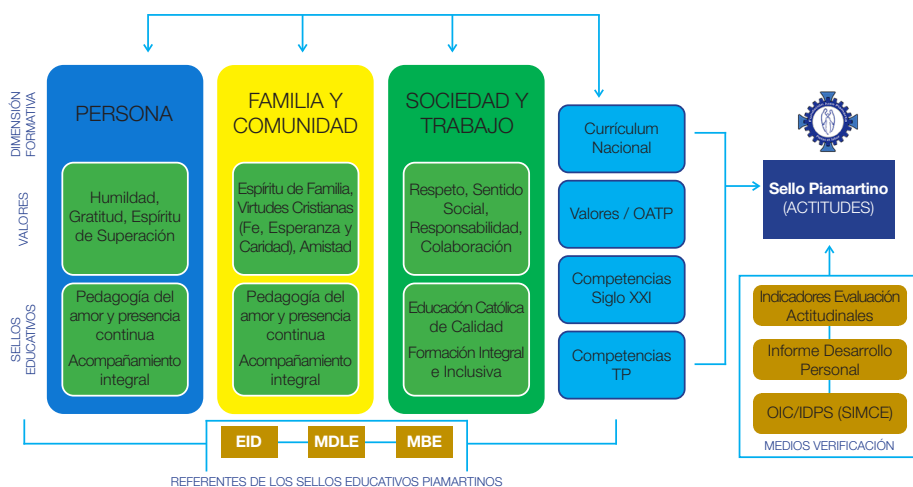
DIMENSIÓN FORMATIVA

VALORES

SELLOS EDUCATIVOS

PERSONA

Humildad, Gratitud, Espíritu de Superación

Pedagogía del amor y presencia continua

Acompañamiento integral

FAMILIA Y COMUNIDAD

Espíritu de Familia, Virtudes Cristianas (Fe, Esperanza y Caridad), Amistad

Pedagogía del amor y presencia continua

Acompañamiento integral

SOCIEDAD Y TRABAJO

Respeto, Sentido Social, Responsabilidad, Colaboración

Educación Católica de Calidad

Formación Integral e Inclusiva

Currículum Nacional

Valores / OATP

Competencias Siglo XXI

Competencias TP

Sello Piamartino (ACTITUDES)

Indicadores Evaluación Actitudinales

Informe Desarrollo Personal

OIC/IDPS (SIMCE)

MEDIOS VERIFICACIÓN

EID

MDLE

MBE

REFERENTES DE LOS SELLOS EDUCATIVOS PIAMARTINOS